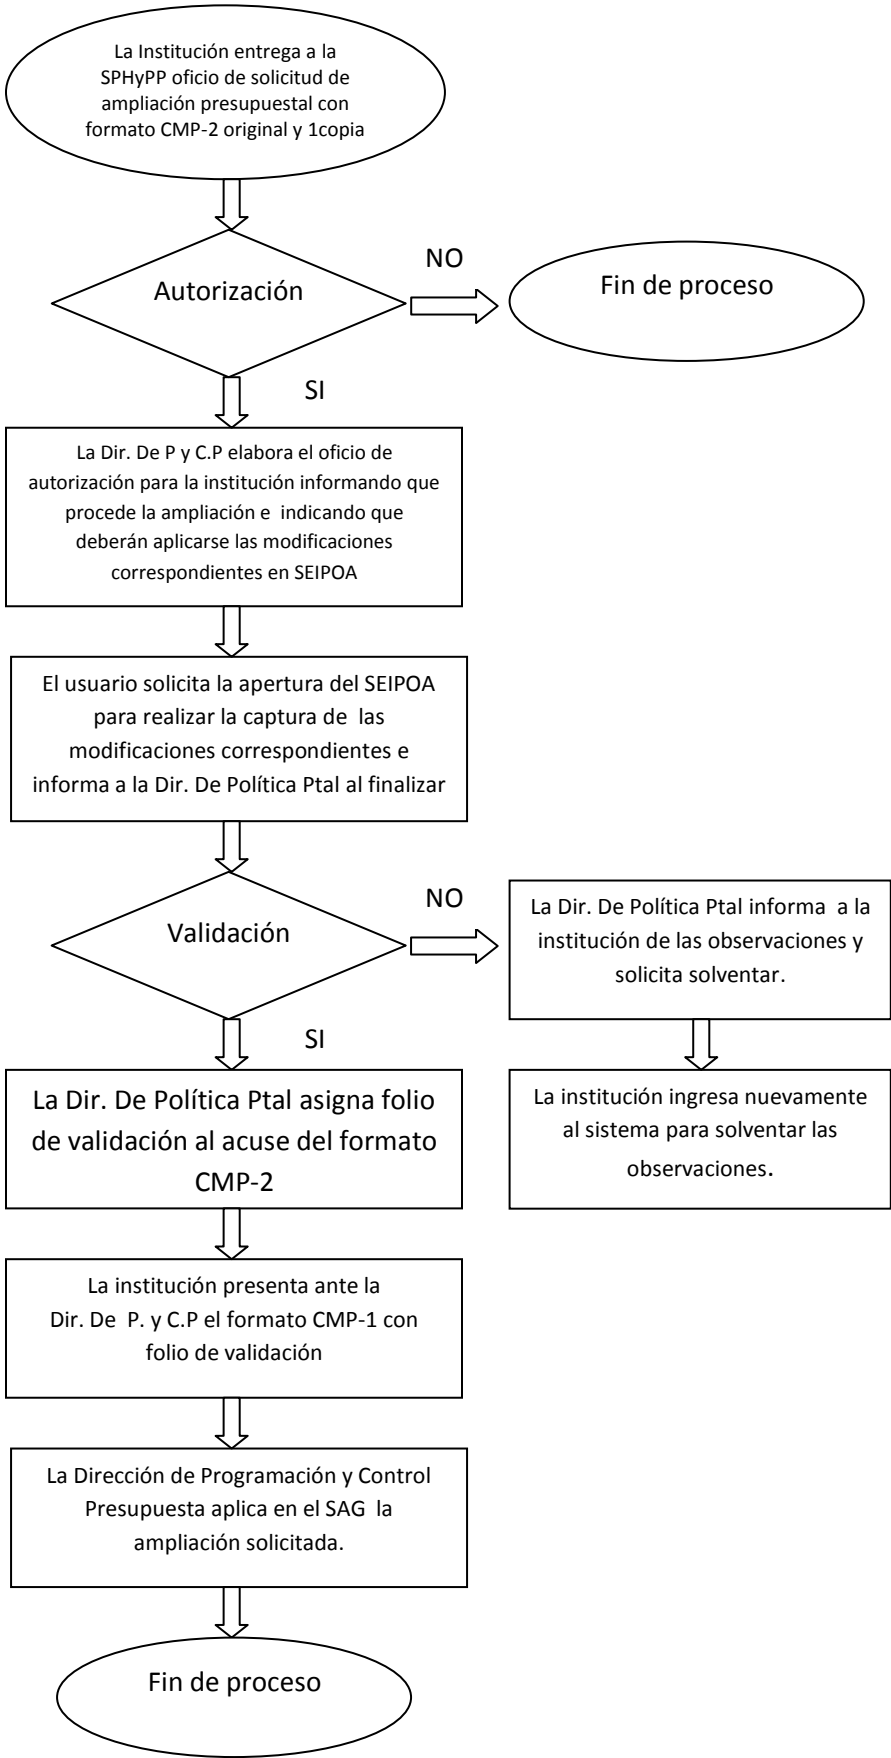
La Institución entrega a la SPHyPP oficio de solicitud de ampliación presupuestal con formato CMP-2 original y 1copia

Autorización

NO

Fin de proceso

SI

La Dir. De P y C.P elabora el oficio de autorización para la institución informando que procede la ampliación e indicando que deberán aplicarse las modificaciones correspondientes en SEIPOA

El usuario solicita la apertura del SEIPOA para realizar la captura de las modificaciones correspondientes e informa a la Dir. De Política Ptal al finalizar

Validación

NO

La Dir. De Política Ptal informa a la institución de las observaciones y solicita solventar.

La institución ingresa nuevamente al sistema para solventar las observaciones.

SI

La Dir. De Política Ptal asigna folio de validación al acuse del formato CMP-2

La institución presenta ante la Dir. De P. y C.P el formato CMP-1 con folio de validación

La Dirección de Programación y Control Presupuesta aplica en el SAG la ampliación solicitada.

Fin de proceso